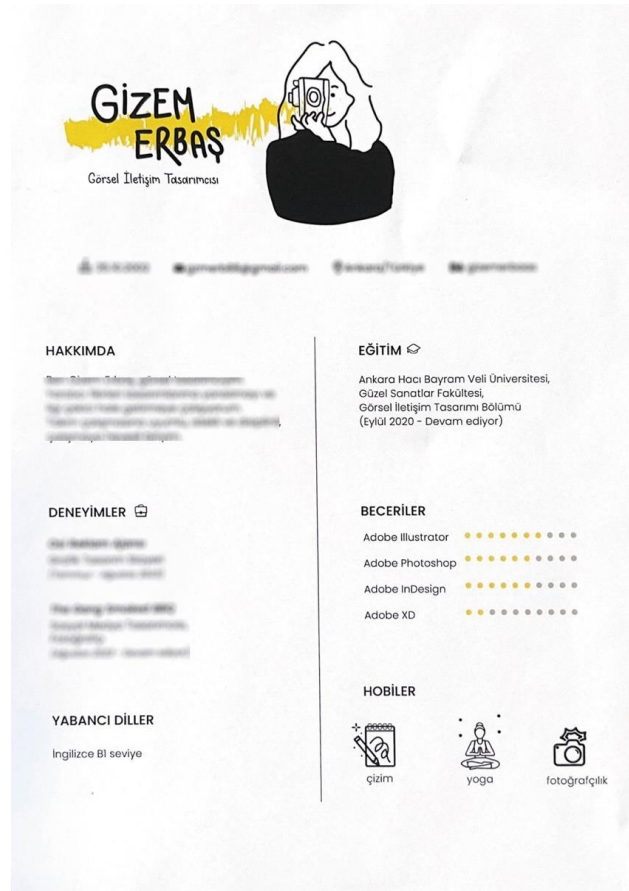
GIZEM ERBAŞ
Görsel İletişim Tasarımcısı

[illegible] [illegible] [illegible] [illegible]

HAKKIMDA

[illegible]

EĞİTİM

Ankara Hacı Bayram Veli Üniversitesi, Güzel Sanatlar Fakültesi, Görsel İletişim Tasarımı Bölümü (Eylül 2020 - Devam ediyor)

DENEYİMLER

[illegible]

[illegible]

BECERİLER

Adobe Illustrator
Adobe Photoshop
Adobe InDesign
Adobe XD

HOBİLER

çizim
yoga
fotoğrafçılık

YABANCI DİLLER

İngilizce B1 seviye